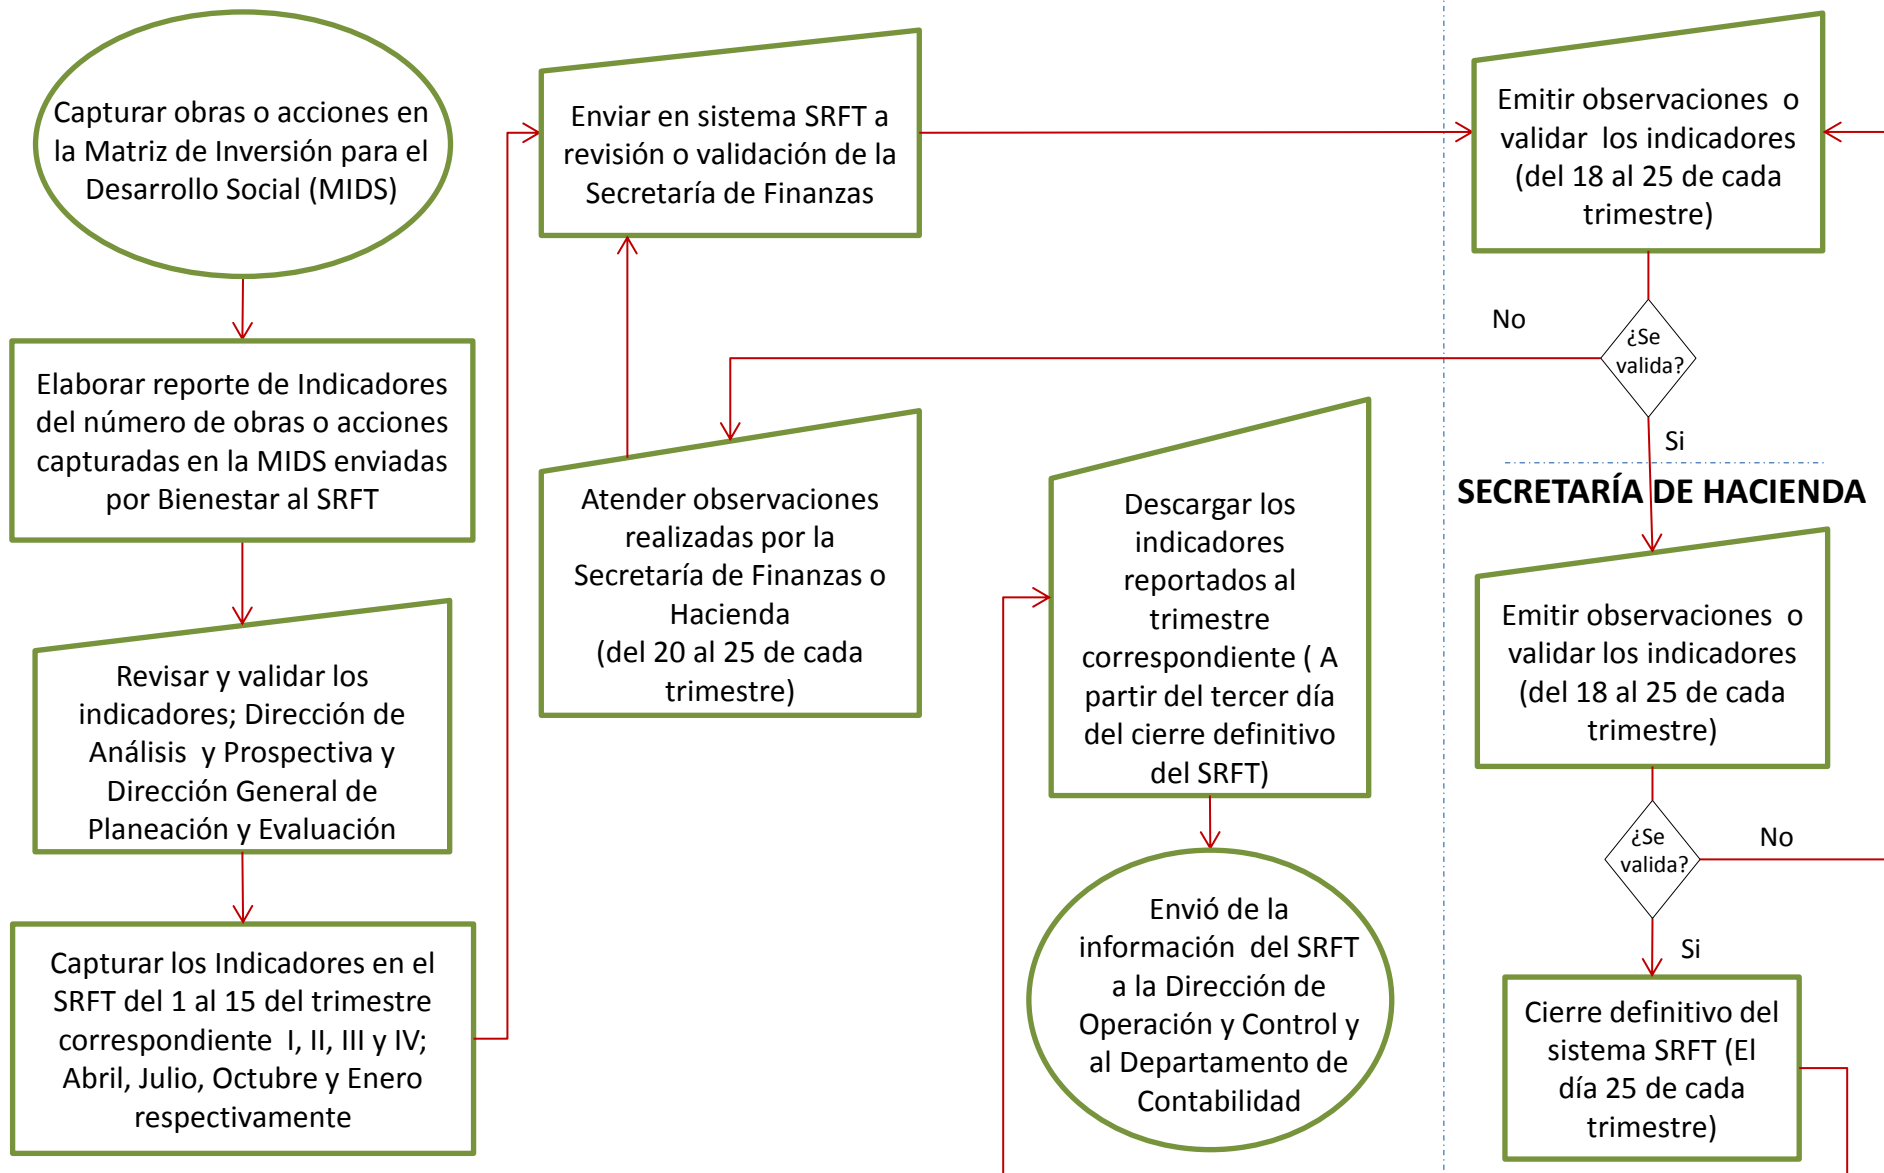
Capturar obras o acciones en la Matriz de Inversión para el Desarrollo Social (MIDS)

Elaborar reporte de Indicadores del número de obras o acciones capturadas en la MIDS enviadas por Bienestar al SRFT

Revisar y validar los indicadores; Dirección de Análisis y Prospectiva y Dirección General de Planeación y Evaluación

Capturar los Indicadores en el SRFT del 1 al 15 del trimestre correspondiente I, II, III y IV; Abril, Julio, Octubre y Enero respectivamente

Enviar en sistema SRFT a revisión o validación de la Secretaría de Finanzas

Atender observaciones realizadas por la Secretaría de Finanzas o Hacienda (del 20 al 25 de cada trimestre)

Descargar los indicadores reportados al trimestre correspondiente ( A partir del tercer día del cierre definitivo del SRFT)

Envió de la información del SRFT a la Dirección de Operación y Control y al Departamento de Contabilidad

Emitir observaciones o validar los indicadores (del 18 al 25 de cada trimestre)

No

¿Se valida?

Si

SECRETARÍA DE HACIENDA

Emitir observaciones o validar los indicadores (del 18 al 25 de cada trimestre)

¿Se valida?

No

Si

Cierre definitivo del sistema SRFT (El día 25 de cada trimestre)